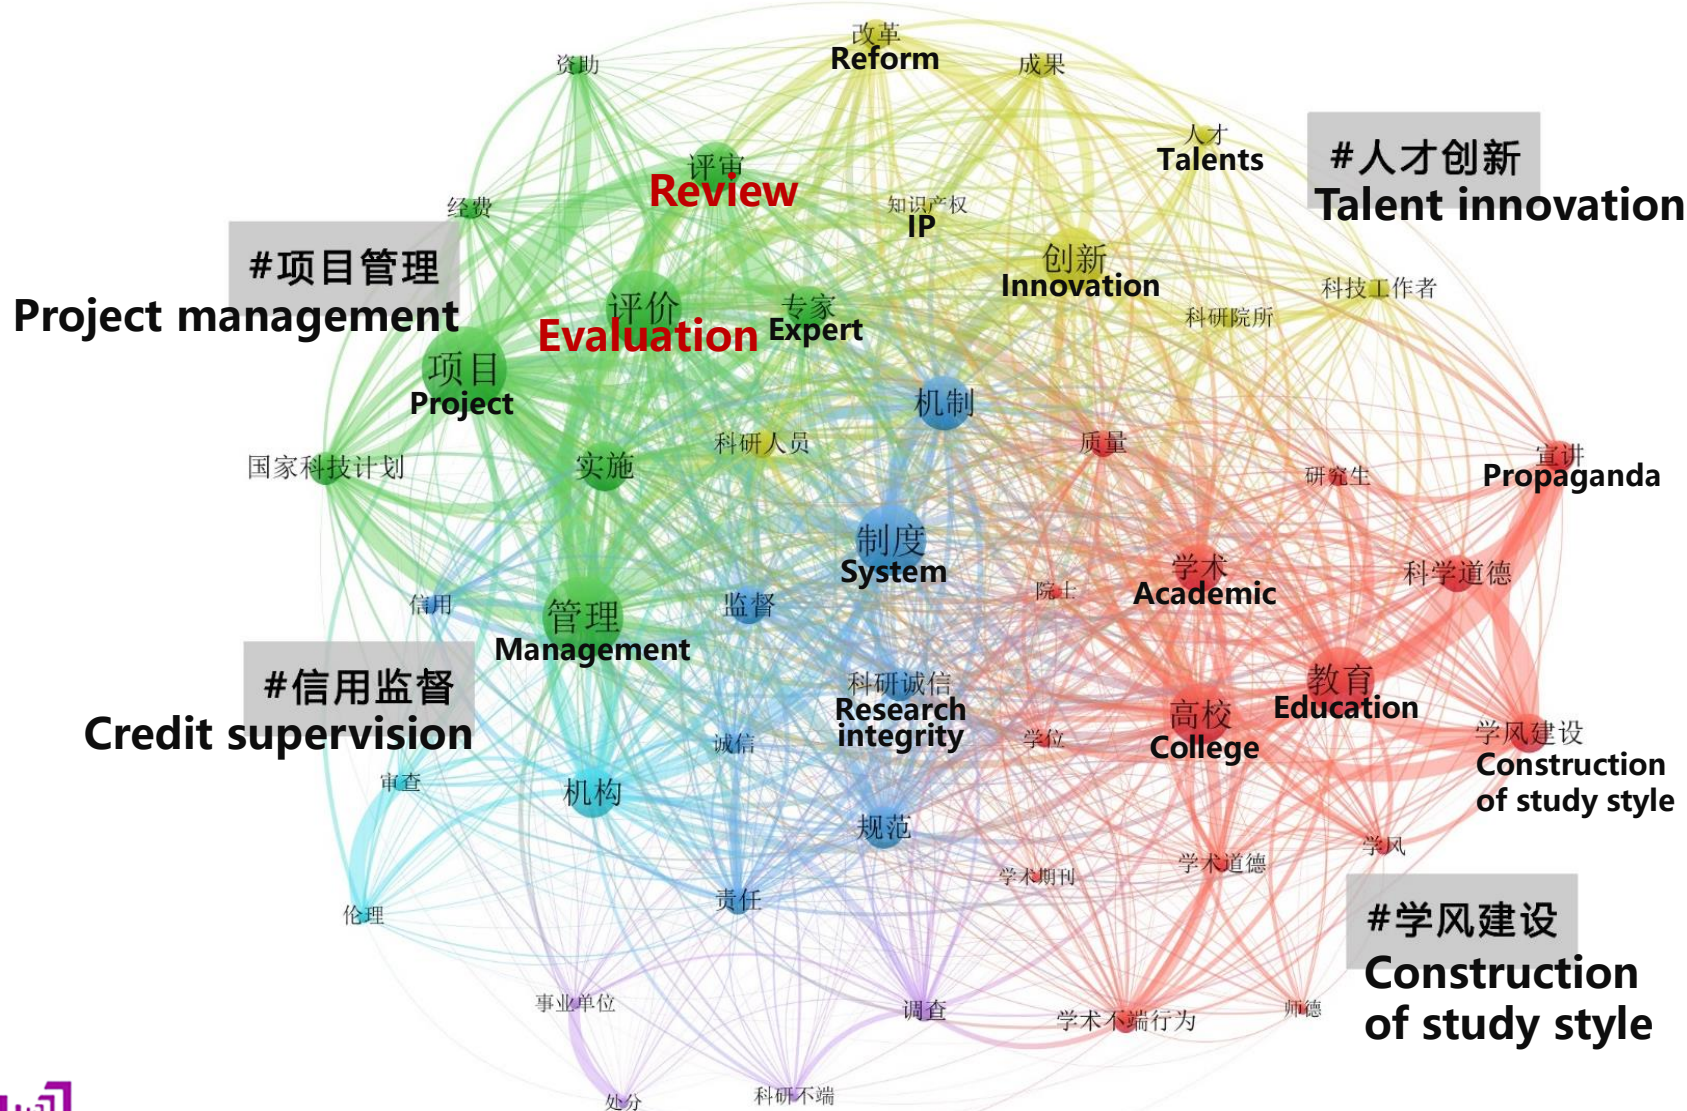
改革
Reform

资助

成果

人才
Talents

#人才创新
Talent innovation

评审
Review

经费

知识产权
IP

#项目管理
Project management

创新
Innovation

科技工作者

科研院所

评价
Evaluation

专家
Expert

项目
Project

机制

科研人员

质量

国家科技计划

实施

宣讲
Propaganda

研究生

制度
System

学术
Academic

科学道德

信用

院士

管理
Management

监督

#信用监督
Credit supervision

教育
Education

科研诚信
Research integrity

高校
College

学风建设
Construction of study style

诚信

学位

审查

机构

规范

学风

学术道德

学术期刊

伦理

责任

#学风建设
Construction of study style

事业单位

调查

学术不端行为

师德

处分

科研不端